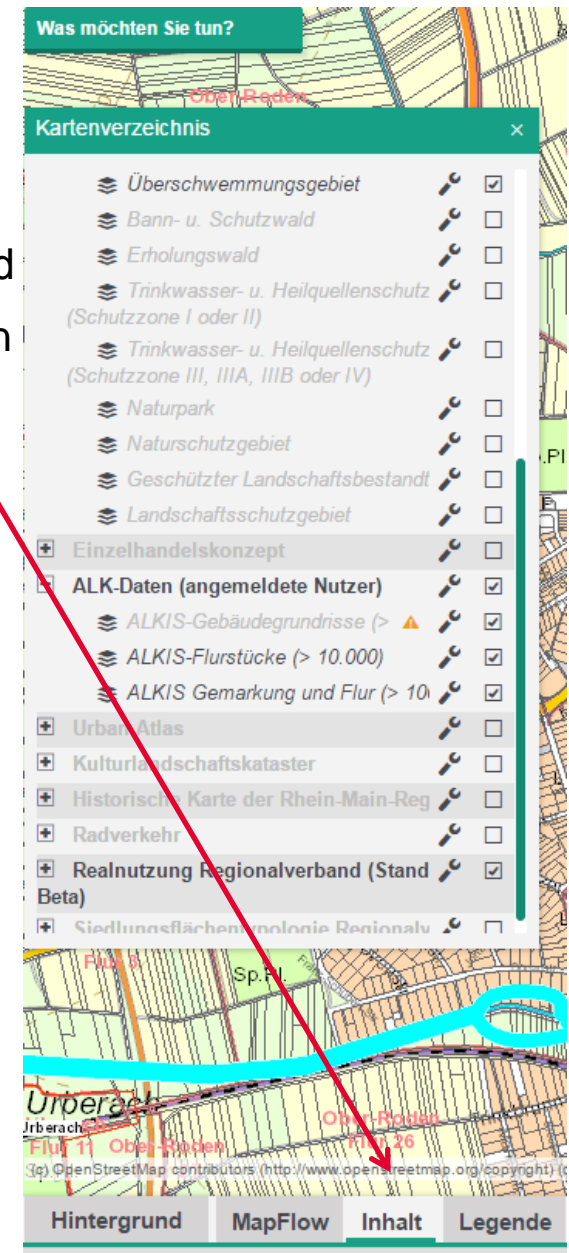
Was möchten Sie tun?

Ober-Roden

Kartenverzeichnis ×

Überschwemmungsgebiet
Bann- u. Schutzwald
Erholungswald
Trinkwasser- u. Heilquellenschutz (Schutzzone I oder II)
Trinkwasser- u. Heilquellenschutz (Schutzzone III, IIIA, IIIB oder IV)
Naturpark
Naturschutzgebiet
Geschützter Landschaftsbestandt
Landschaftsschutzgebiet
Einzelhandelskonzept
ALK-Daten (angemeldete Nutzer)
ALKIS-Gebäudegrundrisse (>
ALKIS-Flurstücke (> 10.000)
ALKIS Gemarkung und Flur (> 10
Urban Atlas
Kulturlandschaftskataster
Historische Karte der Rhein-Main-Reg
Radverkehr
Realnutzung Regionalverband (Stand Beta)
Siedlungsflächentypologie Regionalv

d
n

Flur 3
Sp.Pl.
Urberach
Urberach
Flur 11 Ober-Roden
Ober-Roden
Flur 26

(c) OpenStreetMap contributors (http://www.openstreetmap.org/copyright) (c

Hintergrund MapFlow Inhalt Legende